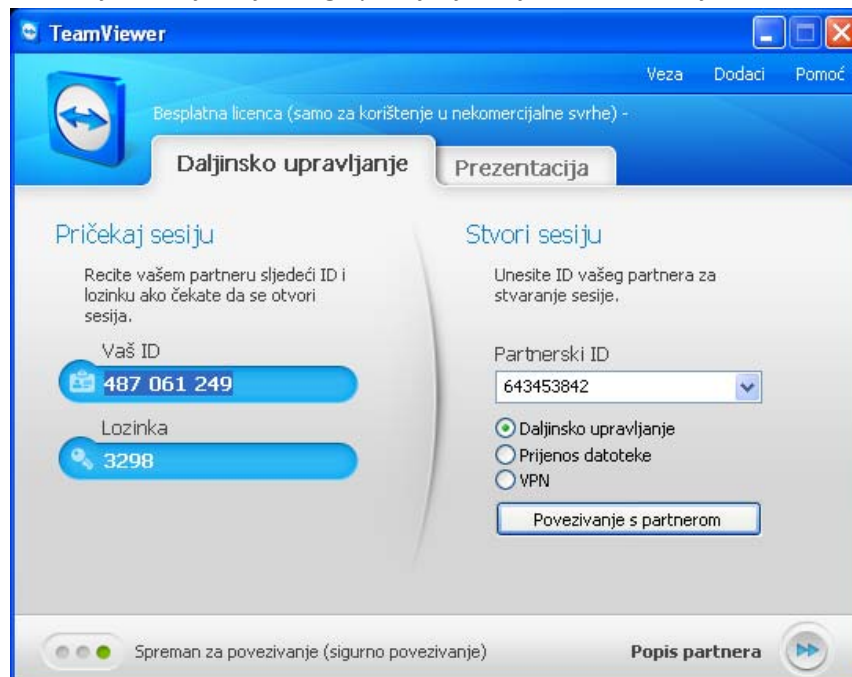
TeamViewer

Veza Dodaci Pomoć

Besplatna licenca (samo za korištenje u nekomercijalne svrhe) -

Daljinsko upravljanje

Prezentacija

Pričekaj sesiju

Recite vašem partneru sljedeći ID i lozinku ako čekate da se otvori sesija.

Vaš ID

487 061 249

Lozinka

3298

Stvori sesiju

Unesite ID vašeg partnera za stvaranje sesije.

Partnerski ID

643453842

Daljinsko upravljanje

Prijenos datoteke

VPN

Povezivanje s partnerom

Spreman za povezivanje (sigurno povezivanje)

Popis partnera